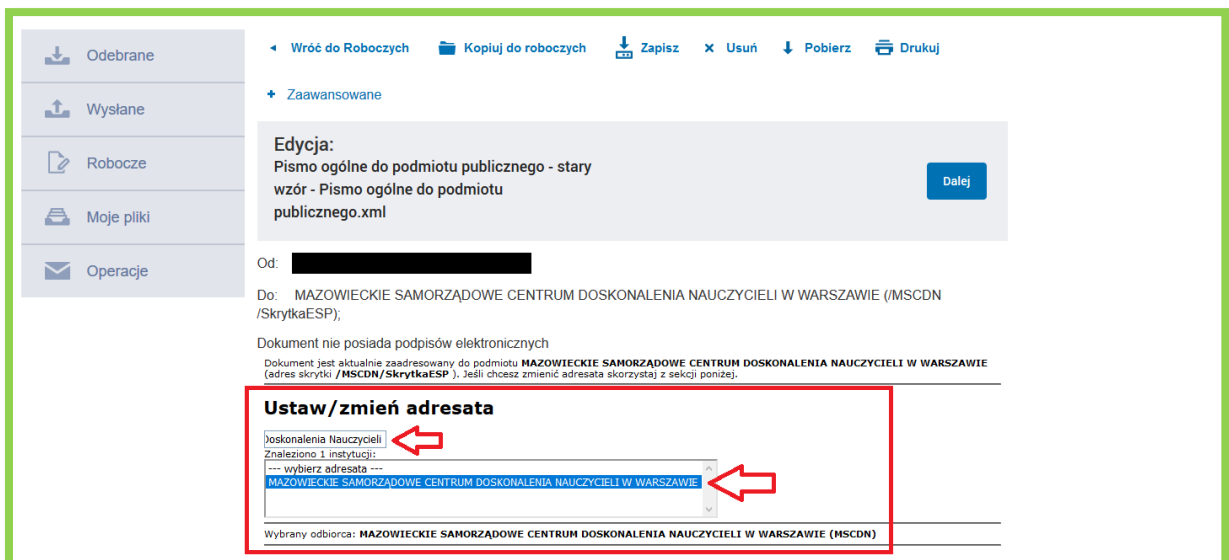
Odebrane

Wysłane

Robocze

Moje pliki

Operacje

Wróć do Roboczych Kopiuj do roboczych Zapisz Usuń Pobierz Drukuj

+ Zaawansowane

Edycja:
Pismo ogólne do podmiotu publicznego - stary wzór - Pismo ogólne do podmiotu publicznego.xml

Dalej

Od:

Do: MAZOWIECKIE SAMORZĄDOWE CENTRUM DOSKONALENIA NAUCZYCIELI W WARSZAWIE (/MSCDN /SkrytkaESP);

Dokument nie posiada podpisów elektronicznych

Dokument jest aktualnie zaadresowany do podmiotu **MAZOWIECKIE SAMORZĄDOWE CENTRUM DOSKONALENIA NAUCZYCIELI W WARSZAWIE** (adres skrytki **/MSCDN/SkrytkaESP** ). Jeśli chcesz zmienić adresata skorzystaj z sekcji poniżej.

Ustaw/zmień adresata

Doskonalenia Nauczycieli

Znaleziono 1 instytucji:

--- wybierz adresata ---

MAZOWIECKIE SAMORZĄDOWE CENTRUM DOSKONALENIA NAUCZYCIELI W WARSZAWIE

Wybrany odbiorca: **MAZOWIECKIE SAMORZĄDOWE CENTRUM DOSKONALENIA NAUCZYCIELI W WARSZAWIE (MSCDN)**